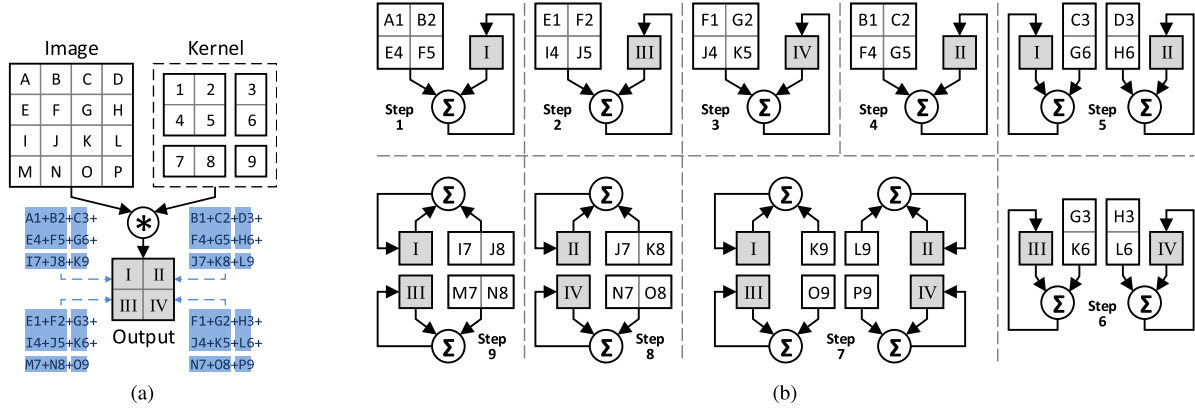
Image

| A | B | C | D |
|---|---|---|---|
| E | F | G | H |
| I | J | K | L |
| M | N | O | P |

Kernel

| 1 | 2 |
|---|---|
| 4 | 5 |

3
6

| 7 | 8 |
|---|---|

9

*

A1+B2+C3+
E4+F5+G6+
I7+J8+K9

B1+C2+D3+
F4+G5+H6+
J7+K8+L9

| I | II |
|---|---|
| III | IV |

Output

E1+F2+G3+
I4+J5+K6+
M7+N8+O9

F1+G2+H3+
J4+K5+L6+
N7+O8+P9

(a)

A1 B2
E4 F5
I
Σ
Step 1

E1 F2
I4 J5
III
Σ
Step 2

F1 G2
J4 K5
IV
Σ
Step 3

B1 C2
F4 G5
II
Σ
Step 4

I
C3
G6
D3
H6
II
Σ
Σ
Step 5

Σ
I
I7 J8
III
M7 N8
Σ
Step 9

Σ
II
J7 K8
IV
N7 O8
Σ
Step 8

Σ
I
K9
III
O9
Σ
Σ
L9
II
P9
IV
Σ
Step 7

III
G3
K6
H3
L6
IV
Σ
Σ
Step 6

(b)